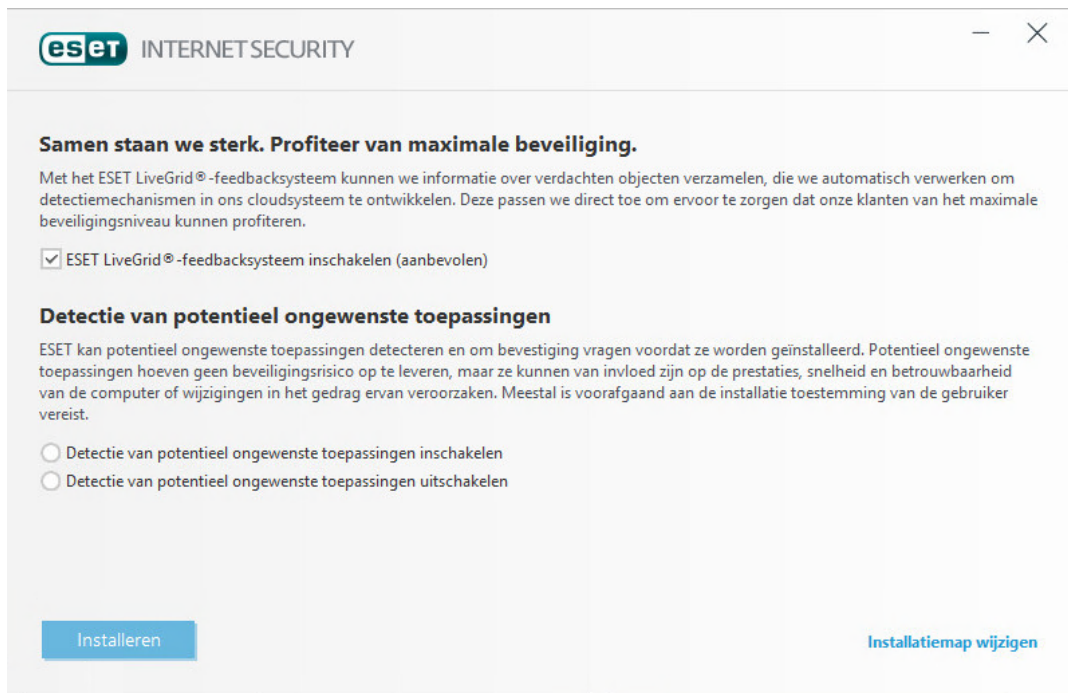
ESET INTERNET SECURITY

Samen staan we sterk. Profiteer van maximale beveiliging.

Met het ESET LiveGrid®-feedbacksysteem kunnen we informatie over verdachten objecten verzamelen, die we automatisch verwerken om detectiemechanismen in ons cloudsysteem te ontwikkelen. Deze passen we direct toe om ervoor te zorgen dat onze klanten van het maximale beveiligingsniveau kunnen profiteren.

ESET LiveGrid®-feedbacksysteem inschakelen (aanbevolen)

Detectie van potentieel ongewenste toepassingen

ESET kan potentieel ongewenste toepassingen detecteren en om bevestiging vragen voordat ze worden geïnstalleerd. Potentieel ongewenste toepassingen hoeven geen beveiligingsrisico op te leveren, maar ze kunnen van invloed zijn op de prestaties, snelheid en betrouwbaarheid van de computer of wijzigingen in het gedrag ervan veroorzaken. Meestal is voorafgaand aan de installatie toestemming van de gebruiker vereist.

Detectie van potentieel ongewenste toepassingen inschakelen
Detectie van potentieel ongewenste toepassingen uitschakelen

Installeren

Installatiemap wijzigen